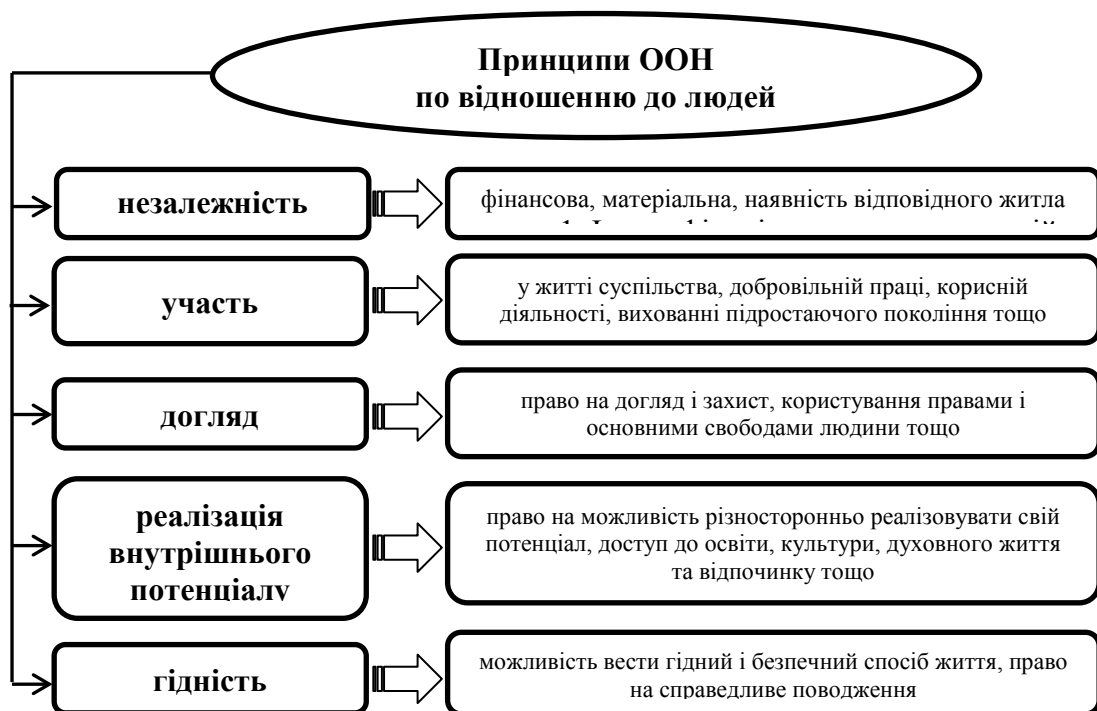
Принципи ООН
по відношенню до людей

незалежність

фінансова, матеріальна, наявність відповідного житла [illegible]

участь

у житті суспільства, добровільній праці, корисній діяльності, вихованні підростаючого покоління тощо

догляд

право на догляд і захист, користування правами і основними свободами людини тощо

реалізація внутрішнього потенціалу

право на можливість різносторонньо реалізовувати свій потенціал, доступ до освіти, культури, духовного життя та відпочинку тощо

гідність

можливість вести гідний і безпечний спосіб життя, право на справедливе поводження